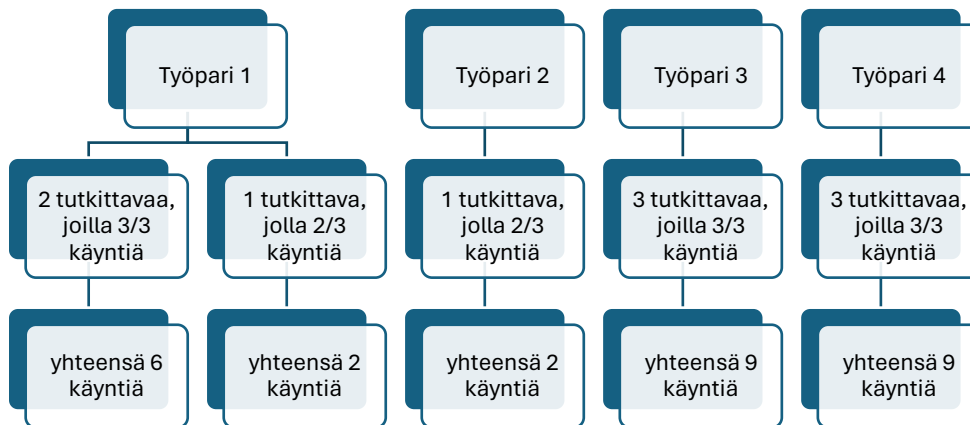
Työpari 1

2 tutkittavaa, joilla 3/3 käyntiä

yhteensä 6 käyntiä

1 tutkittava, jolla 2/3 käyntiä

yhteensä 2 käyntiä

Työpari 2

1 tutkittava, jolla 2/3 käyntiä

yhteensä 2 käyntiä

Työpari 3

3 tutkittavaa, joilla 3/3 käyntiä

yhteensä 9 käyntiä

Työpari 4

3 tutkittavaa, joilla 3/3 käyntiä

yhteensä 9 käyntiä